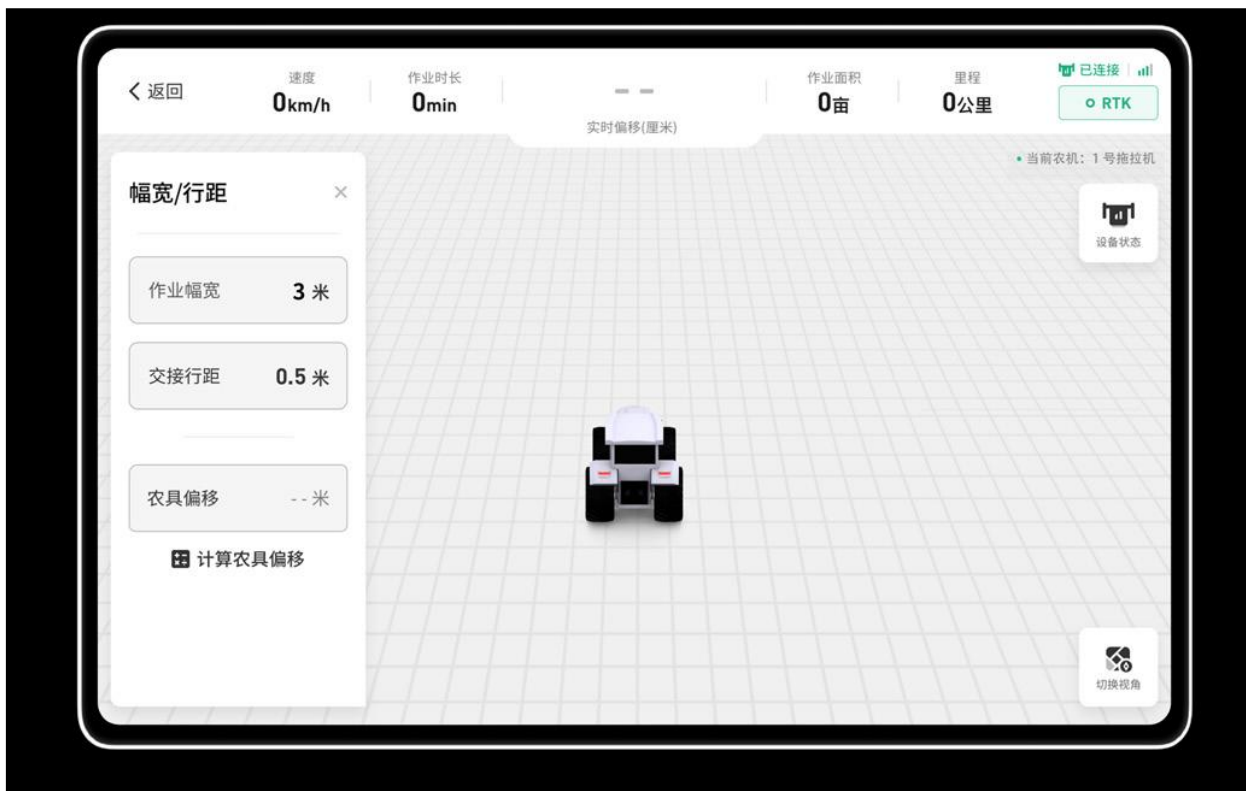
< 返回

速度
0km/h

作业时长
0min

- -
实时偏移(厘米)

作业面积
0亩

里程
0公里

已连接
RTK

• 当前农机：1号拖拉机

幅宽/行距
×

作业幅宽 3 米

交接行距 0.5 米

农具偏移 - - 米

计算农具偏移

设备状态

切换视角